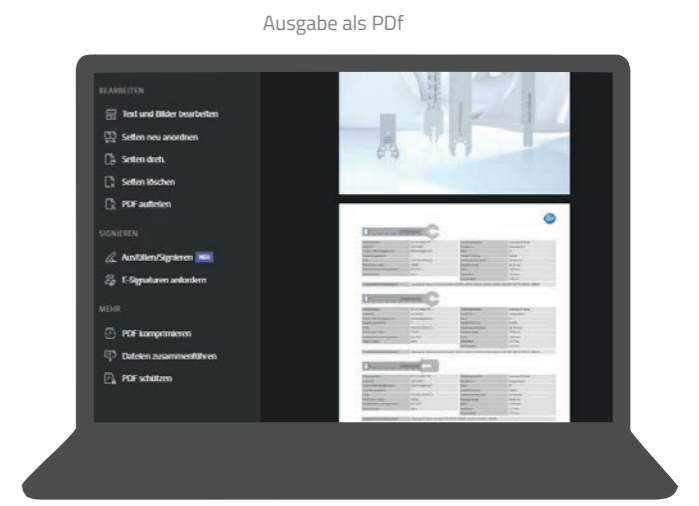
Ausgabe als PDf

BEARBEITEN

Text und Bilder bearbeiten

Seiten neu anordnen

Seiten dreh.

Seiten löschen

PDF aufteilen

SIGNIEREN

Ausfüllen/Signieren NEU

E-Signaturen anfordern

MEHR

PDF komprimieren

Dateien zusammenführen

PDF schützen

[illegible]